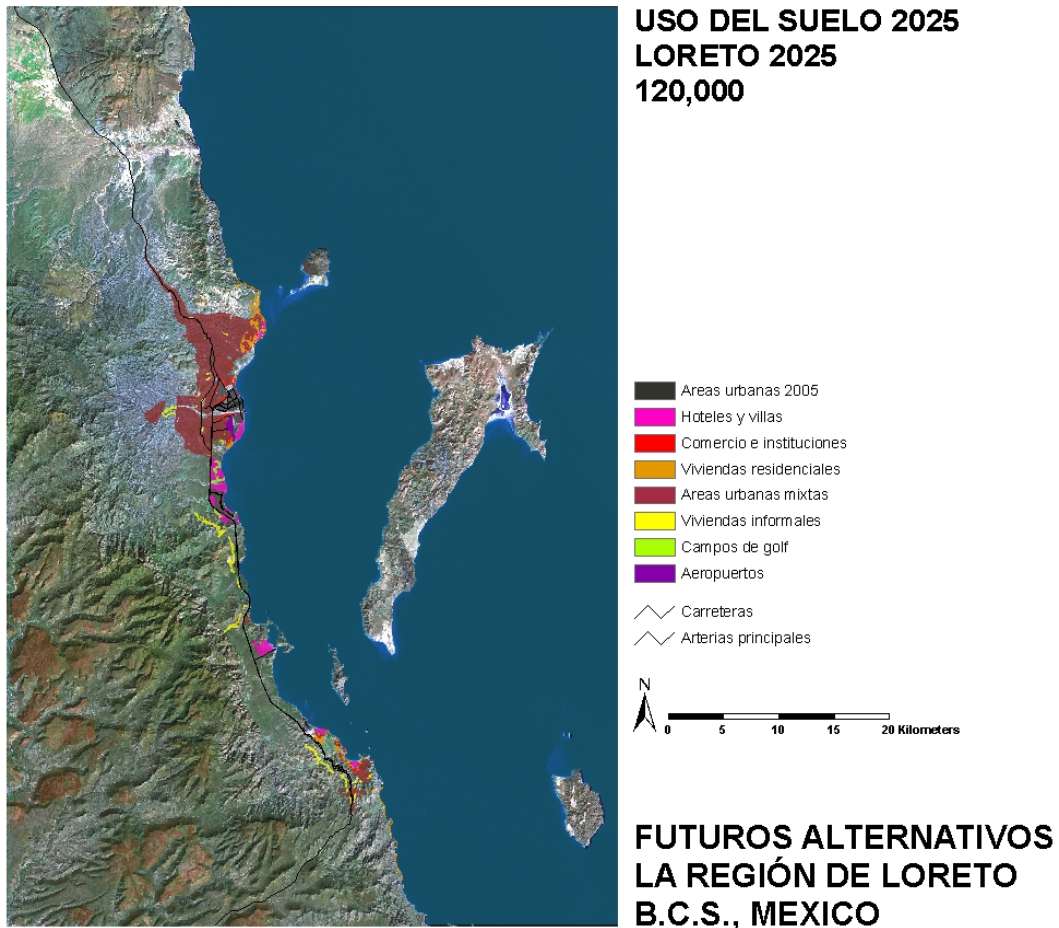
USO DEL SUELO 2025
LORETO 2025
120,000

Areas urbanas 2005
Hoteles y villas
Comercio e instituciones
Viviendas residenciales
Areas urbanas mixtas
Viviendas informales
Campos de golf
Aeropuertos

Carreteras
Arterias principales

N

0 5 10 15 20 Kilometers

FUTUROS ALTERNATIVOS
LA REGIÓN DE LORETO
B.C.S., MEXICO